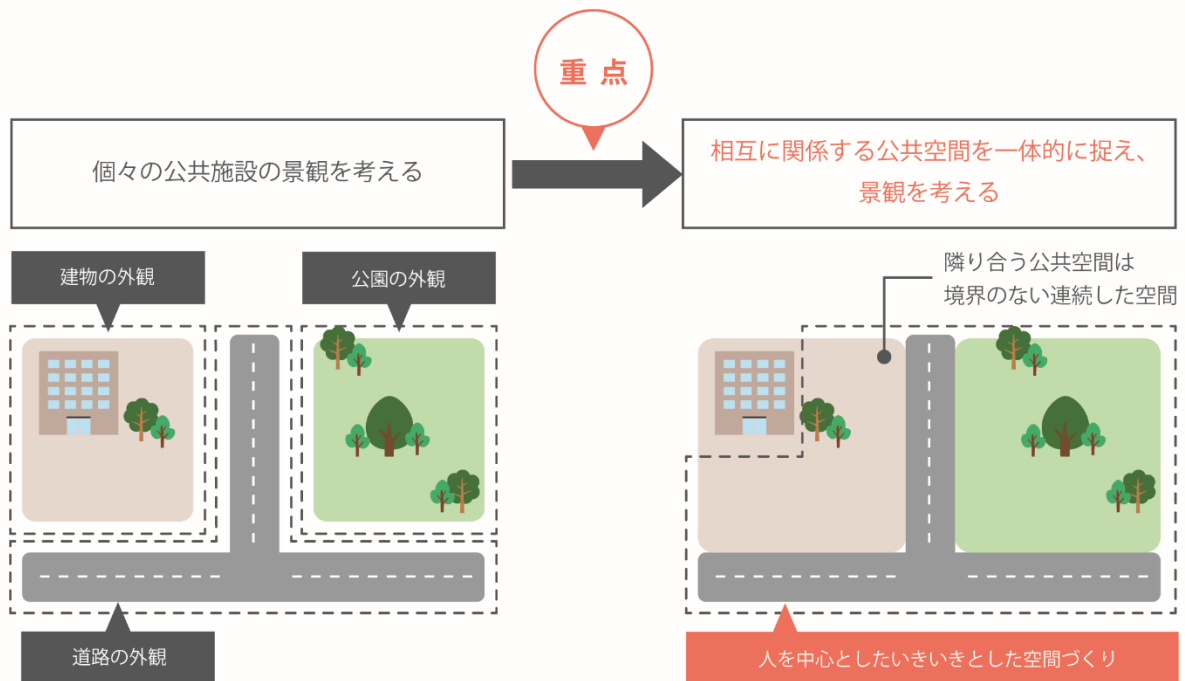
重点

個々の公共施設の景観を考える

相互に関係する公共空間を一体的に捉え、景観を考える

建物の外観

公園の外観

隣り合う公共空間は境界のない連続した空間

道路の外観

人を中心としたいきいきとした空間づくり